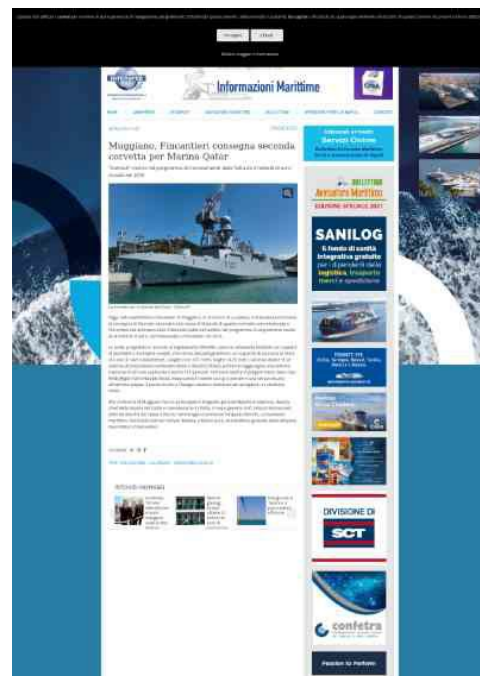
Informazioni Marittime

Muggiano, Fincantieri consegna seconda corvetta per Marina Qatar

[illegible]

SANILOG

Il fondo di sanità integrativa gratuito per i dipendenti della logistica, trasporto merci e spedizione

DIVISIONE DI SCT

confetra

Articoli correlati